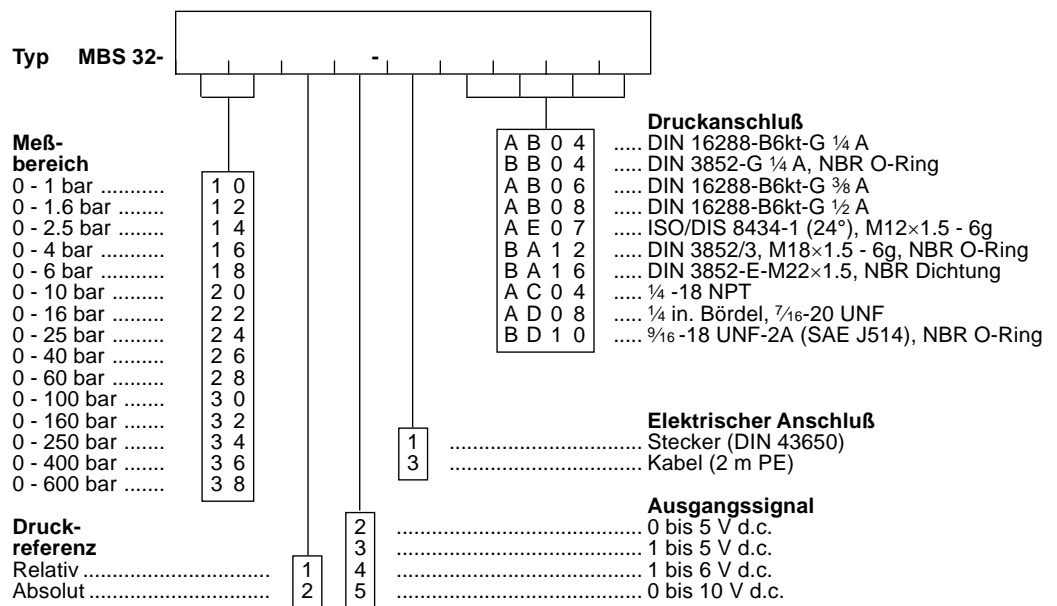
Typ MBS 32- -

Meß-
bereich
0 - 1 bar .......... 1 0
0 - 1.6 bar ........ 1 2
0 - 2.5 bar ........ 1 4
0 - 4 bar .......... 1 6
0 - 6 bar .......... 1 8
0 - 10 bar ......... 2 0
0 - 16 bar ......... 2 2
0 - 25 bar ......... 2 4
0 - 40 bar ......... 2 6
0 - 60 bar ......... 2 8
0 - 100 bar ....... 3 0
0 - 160 bar ....... 3 2
0 - 250 bar ....... 3 4
0 - 400 bar ....... 3 6
0 - 600 bar ....... 3 8

Druck-
referenz
Relativ .............................. 1
Absolut ............................. 2

Druckanschluß
A B 0 4 ..... DIN 16288-B6kt-G ¼ A
B B 0 4 ..... DIN 3852-G ¼ A, NBR O-Ring
A B 0 6 ..... DIN 16288-B6kt-G ⅜ A
A B 0 8 ..... DIN 16288-B6kt-G ½ A
A E 0 7 ..... ISO/DIS 8434-1 (24°), M12×1.5 - 6g
B A 1 2 ..... DIN 3852/3, M18×1.5 - 6g, NBR O-Ring
B A 1 6 ..... DIN 3852-E-M22×1.5, NBR Dichtung
A C 0 4 ..... ¼ -18 NPT
A D 0 8 ..... ¼ in. Bördel, 7⁄16-20 UNF
B D 1 0 ..... 9⁄16 -18 UNF-2A (SAE J514), NBR O-Ring

Elektrischer Anschluß
1 .............................. Stecker (DIN 43650)
3 .............................. Kabel (2 m PE)

Ausgangssignal
2 .............................. 0 bis 5 V d.c.
3 .............................. 1 bis 5 V d.c.
4 .............................. 1 bis 6 V d.c.
5 .............................. 0 bis 10 V d.c.